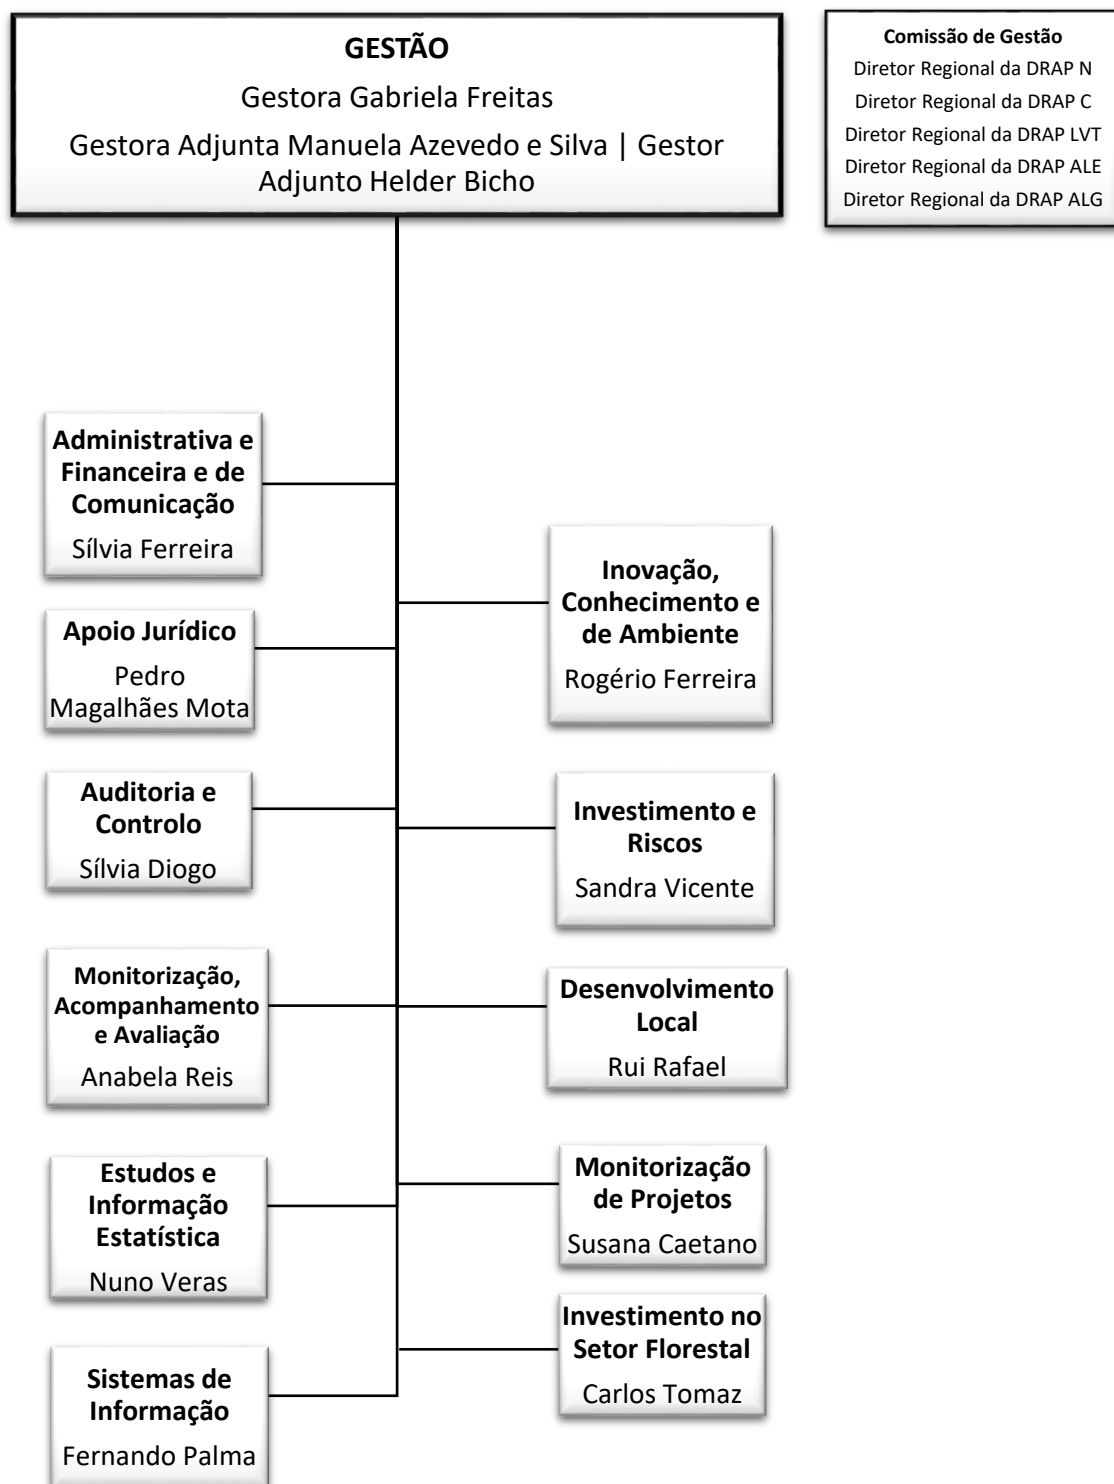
GESTÃO
Gestora Gabriela Freitas
Gestora Adjunta Manuela Azevedo e Silva | Gestor Adjunto Helder Bicho

Comissão de Gestão
Diretor Regional da DRAP N
Diretor Regional da DRAP C
Diretor Regional da DRAP LVT
Diretor Regional da DRAP ALE
Diretor Regional da DRAP ALG

Administrativa e Financeira e de Comunicação
Sílvia Ferreira

Apoio Jurídico
Pedro Magalhães Mota

Auditoria e Controlo
Sílvia Diogo

Monitorização, Acompanhamento e Avaliação
Anabela Reis

Estudos e Informação Estatística
Nuno Veras

Sistemas de Informação
Fernando Palma

Inovação, Conhecimento e de Ambiente
Rogério Ferreira

Investimento e Riscos
Sandra Vicente

Desenvolvimento Local
Rui Rafael

Monitorização de Projetos
Susana Caetano

Investimento no Setor Florestal
Carlos Tomaz